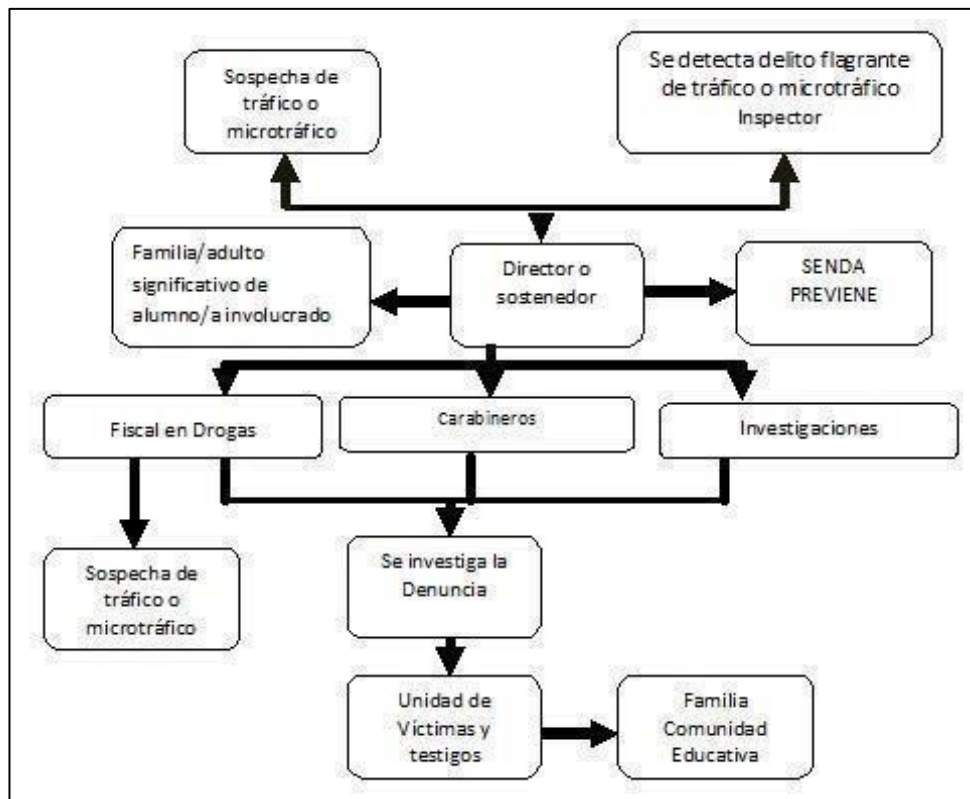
Sospecha de tráfico o microtráfico

Se detecta delito flagrante de tráfico o microtráfico Inspector

Familia/adulto significativo de alumno/a involucrado

Director o sostenedor

SENDA PREVIENE

Fiscal en Drogas

Carabineros

Investigaciones

Sospecha de tráfico o microtráfico

Se investiga la Denuncia

Unidad de Víctimas y testigos

Familia Comunidad Educativa